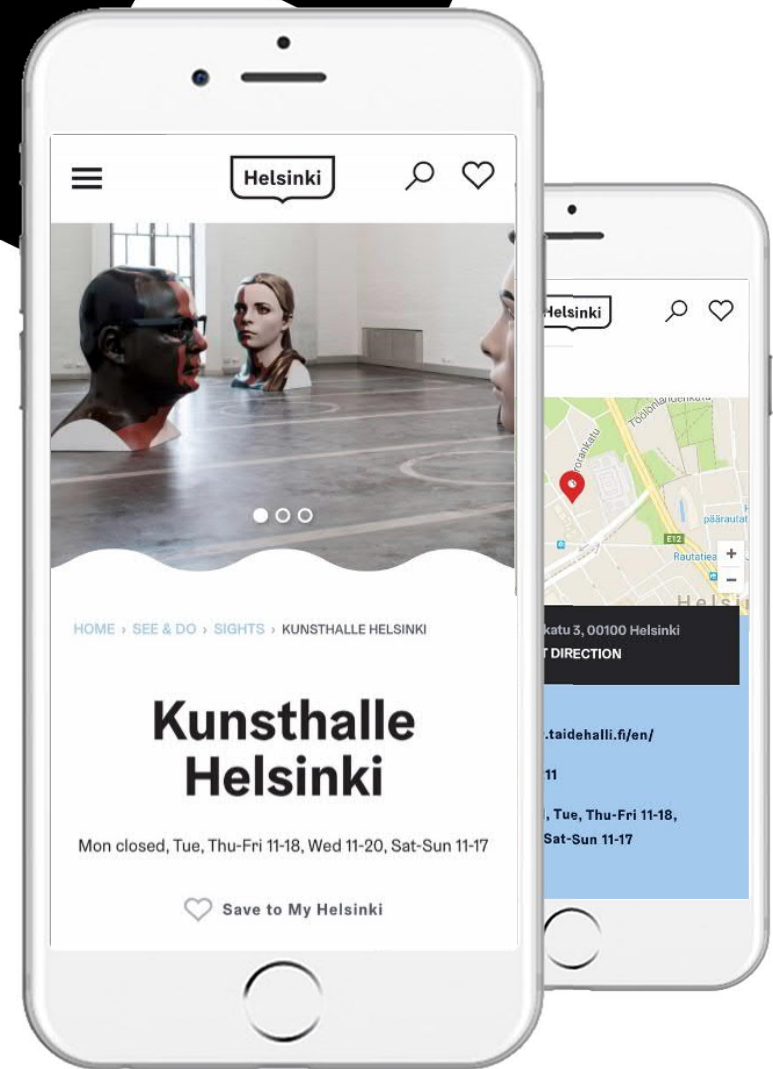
Helsinki

HOME › SEE & DO › SIGHTS › KUNSTHALLE HELSINKI

Kunsthalle Helsinki

Mon closed, Tue, Thu-Fri 11-18, Wed 11-20, Sat-Sun 11-17

Save to My Helsinki

Helsinki

Töölönlahdenkatu

pääraut

E12

Rautatiea

+

−

Helsi

katu 3, 00100 Helsinki

T DIRECTION

.taidehalli.fi/en/

11

, Tue, Thu-Fri 11-18,

Sat-Sun 11-17